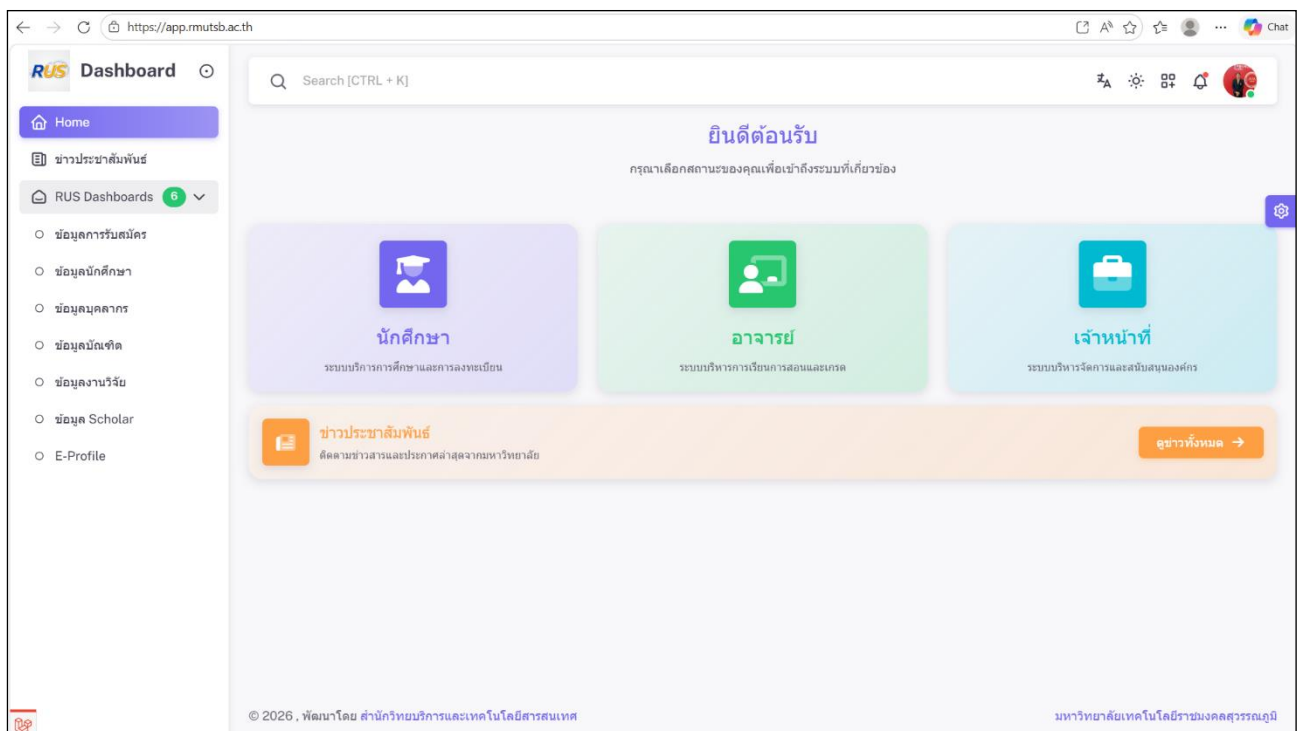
https://app.rmutsb.ac.th

Chat

RUS Dashboard

Search [CTRL + K]

Home

ข่าวประชาสัมพันธ์

RUS Dashboards 6

ข้อมูลการรับสมัคร

ข้อมูลนักศึกษา

ข้อมูลบุคลากร

ข้อมูลบัณฑิต

ข้อมูลงานวิจัย

ข้อมูล Scholar

E-Profile

ยินดีต้อนรับ

กรุณาเลือกสถานะของคุณเพื่อเข้าถึงระบบที่เกี่ยวข้อง

นักศึกษา

ระบบบริการการศึกษาและการลงทะเบียน

อาจารย์

ระบบบริหารการเรียนการสอนและเกรด

เจ้าหน้าที่

ระบบบริหารจัดการและสนับสนุนองค์กร

ข่าวประชาสัมพันธ์

ติดตามข่าวสารและประกาศล่าสุดจากมหาวิทยาลัย

ดูข่าวทั้งหมด →

© 2026 , พัฒนาโดย สำนักวิทยบริการและเทคโนโลยีสารสนเทศ

มหาวิทยาลัยเทคโนโลยีราชมงคลสุวรรณภูมิ